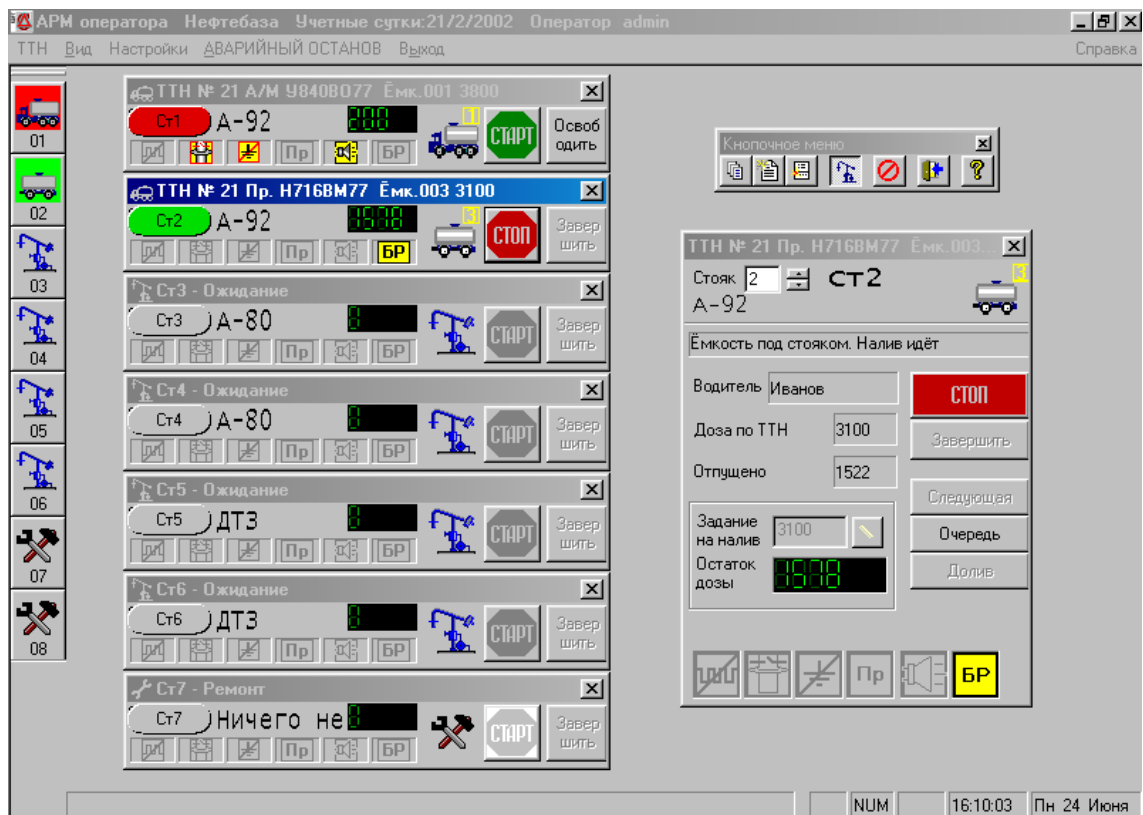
АРМ оператора Нефтебаза Учетные сутки:21/2/2002 Оператор admin

ТТН Вид Настройки АВАРИЙНЫЙ ОСТАНОВ Выход Справка

01
02
03
04
05
06
07
08

ТТН № 21 А/М У840ВО77 Ёмк.001 3800
Ст1 А-92 200 1 СТАРТ Освободить
Пр БР

ТТН № 21 Пр. Н716ВМ77 Ёмк.003 3100
Ст2 А-92 1578 3 СТОП Завершить
Пр БР

Ст3 - Ожидание
Ст3 А-80 0 СТАРТ Завершить
Пр БР

Ст4 - Ожидание
Ст4 А-80 0 СТАРТ Завершить
Пр БР

Ст5 - Ожидание
Ст5 ДТЗ 0 СТАРТ Завершить
Пр БР

Ст6 - Ожидание
Ст6 ДТЗ 0 СТАРТ Завершить
Пр БР

Ст7 - Ремонт
Ст7 Ничего не 0 СТАРТ Завершить
Пр БР

Кнопочное меню

ТТН № 21 Пр. Н716ВМ77 Ёмк.003...
Стояк 2 Ст2 3
А-92
Ёмкость под стояком. Налив идёт
Водитель Иванов
СТОП
Доза по ТТН 3100
Завершить
Отпущено 1522
Следующая
Задание на налив 3100
Очередь
Остаток дозы 1578
Долив
Пр БР

NUM 16:10:03 Пн 24 Июня